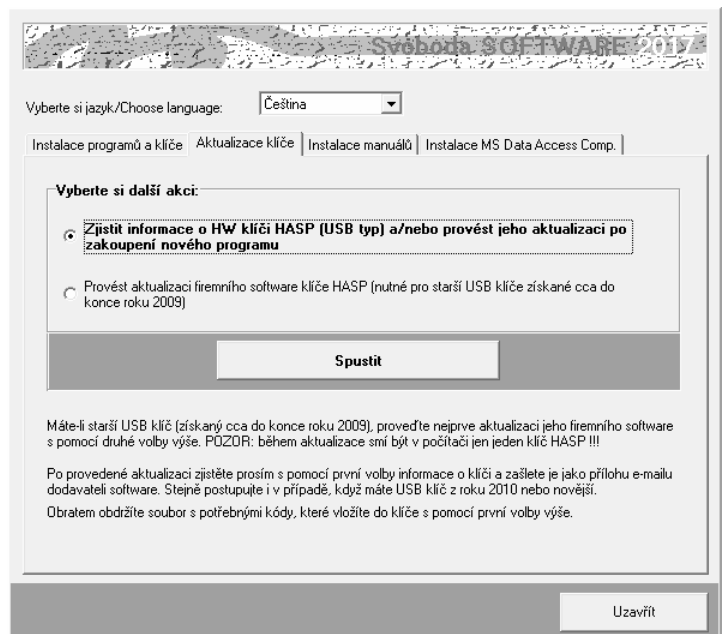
Svoboda SOFTWARE 2017

Vyberte si jazyk/Choose language: Čeština

Instalace programů a klíče | Aktualizace klíče | Instalace manuálů | Instalace MS Data Access Comp.

Vyberte si další akci:

Zjistit informace o HW klíči HASP (USB typ) a/nebo provést jeho aktualizaci po zakoupení nového programu

Provést aktualizaci firemního software klíče HASP (nutné pro starší USB klíče získané cca do konce roku 2009)

Spustit

Máte-li starší USB klíč (získaný cca do konce roku 2009), proveďte nejprve aktualizaci jeho firemního software s pomocí druhé volby výše. POZOR: během aktualizace smí být v počítači jen jeden klíč HASP !!!

Po provedené aktualizaci zjistěte prosím s pomocí první volby informace o klíči a zašlete je jako přílohu e-mailu dodavateli software. Stejně postupujte i v případě, když máte USB klíč z roku 2010 nebo novější.

Obratem obdržíte soubor s potřebnými kódy, které vložíte do klíče s pomocí první volby výše.

Uzavřít